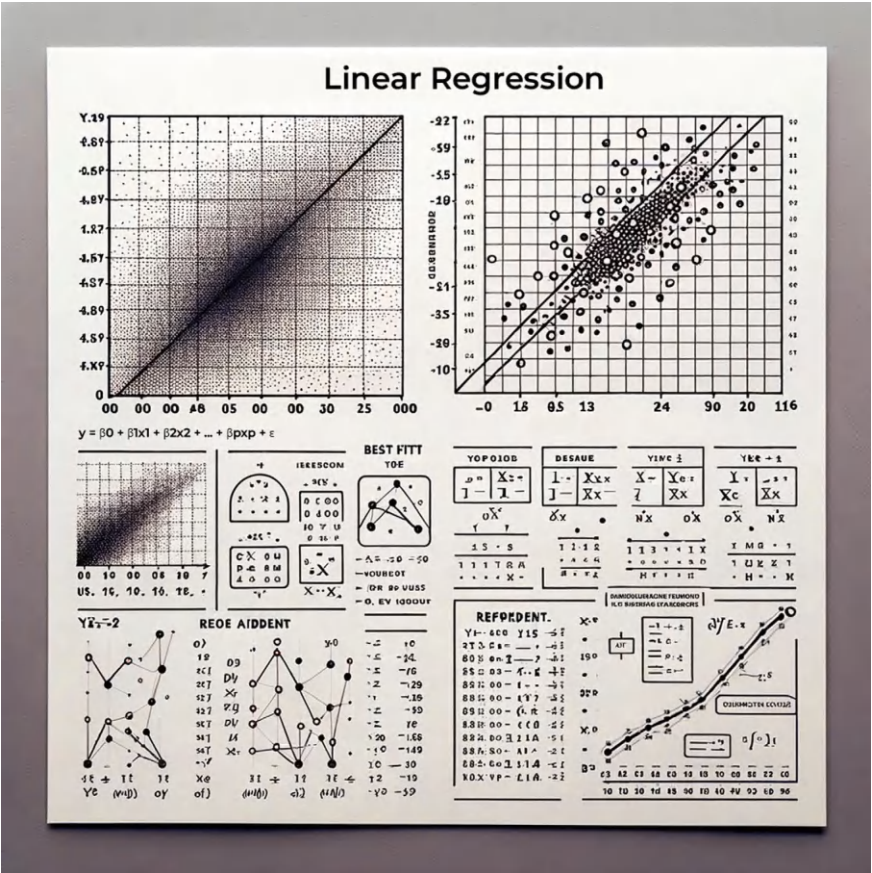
Linear Regression

Y.19
4.69
-0.5P
4.8Y
1.27
4.57
4.87
4.59
4.59
1.X9
0
00 00 00 AB 05 00 00 30 25 000

-27
-10
-11
-35
-20
-10
-0 18 0.5 13 24 90 20 116

y = β0 + β1x1 + β2x2 + ... + βpxp + ε

00 10. 00 06 10 7
US. 10. 10. 1E.

IEEESCOM

BEST FITT
TOE

-A= -20 =50
YOUBEOT
IDR 80 USS
-0, EV 1000UT

YOPOIOB
DESAUE
YINC
YEE + 1

REOE AIDDENT

REFRDENT.

Y1=-2

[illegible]